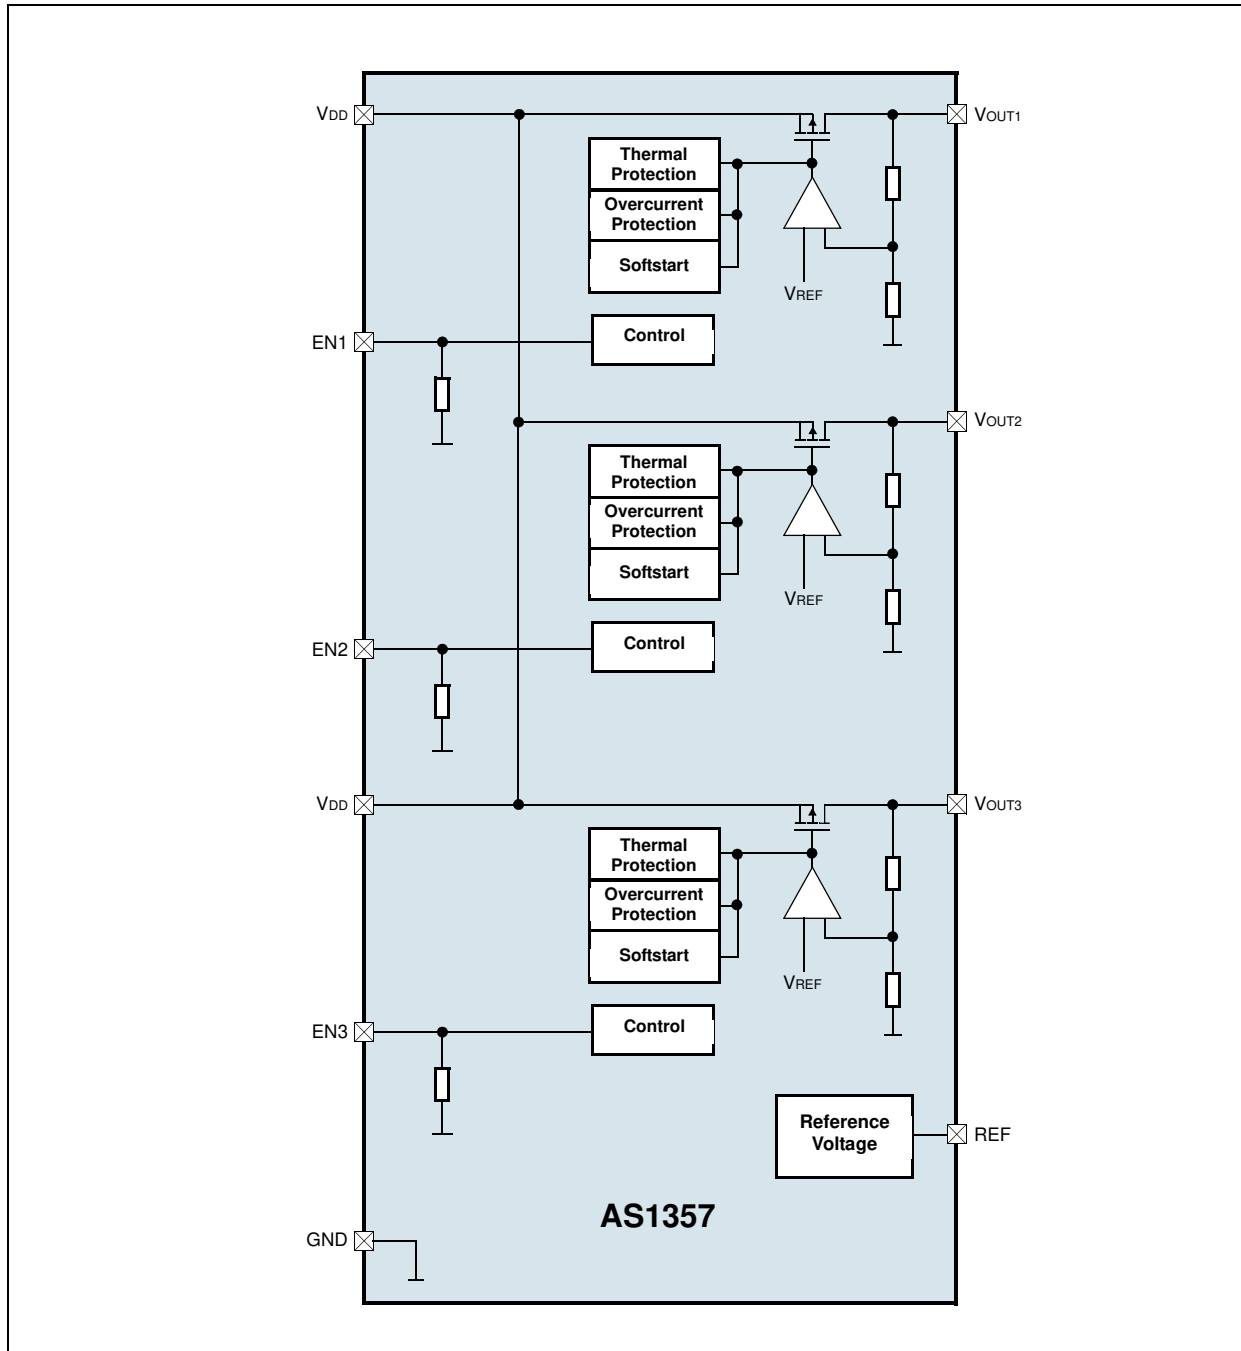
VDD

Thermal Protection

Overcurrent Protection

Softstart

VREF

VOUT1

EN1

Control

VOUT2

Thermal Protection

Overcurrent Protection

Softstart

VREF

EN2

Control

VDD

VOUT3

Thermal Protection

Overcurrent Protection

Softstart

VREF

EN3

Control

Reference Voltage

REF

AS1357

GND